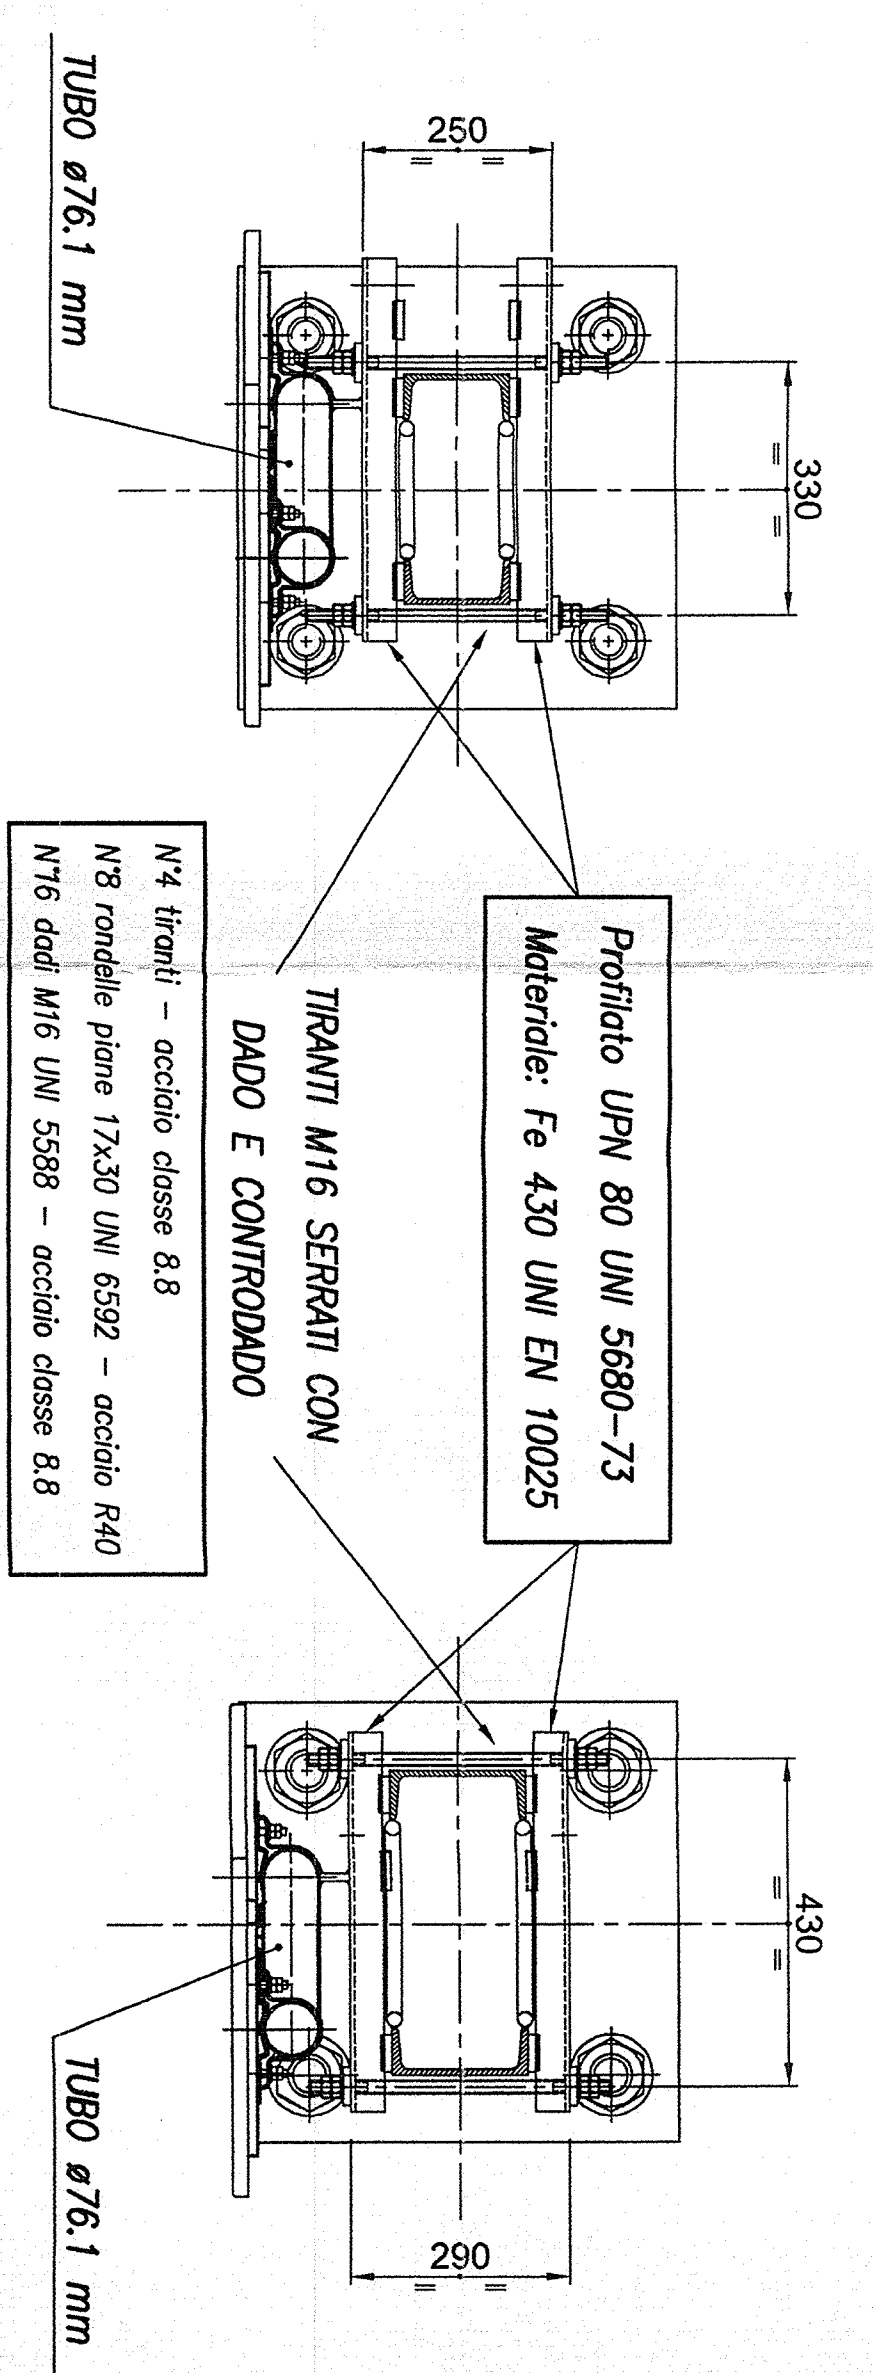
TUBO ø76.1 mm

250

330

Profilato UPN 80 UNI 5680-73
Materiale: Fe 430 UNI EN 10025

TIRANTI M16 SERRATI CON
DADO E CONTRODADO

N°4 tiranti – acciaio classe 8.8
N°8 rondelle piane 17x30 UNI 6592 – acciaio R40
N°16 dadi M16 UNI 5588 – acciaio classe 8.8

430

290

TUBO ø76.1 mm